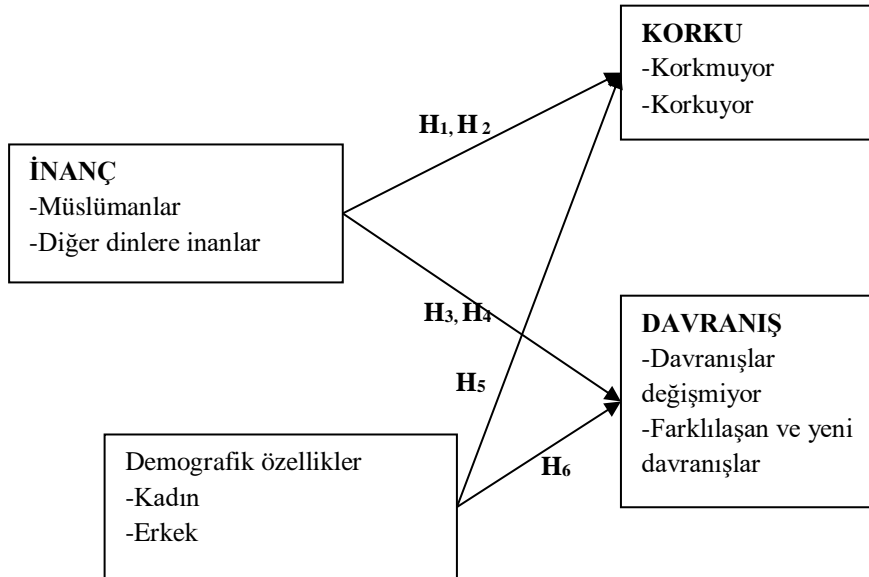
KORKU
-Korkmuyor
-Korkuyor

$H_1$, $H_2$

İNANÇ
-Müslümanlar
-Diğer dinlere inanlar

$H_3$, $H_4$

DAVRANIŞ
-Davranışlar değişmiyor
-Farklılaşan ve yeni davranışlar

$H_5$

$H_6$

Demografik özellikler
-Kadın
-Erkek